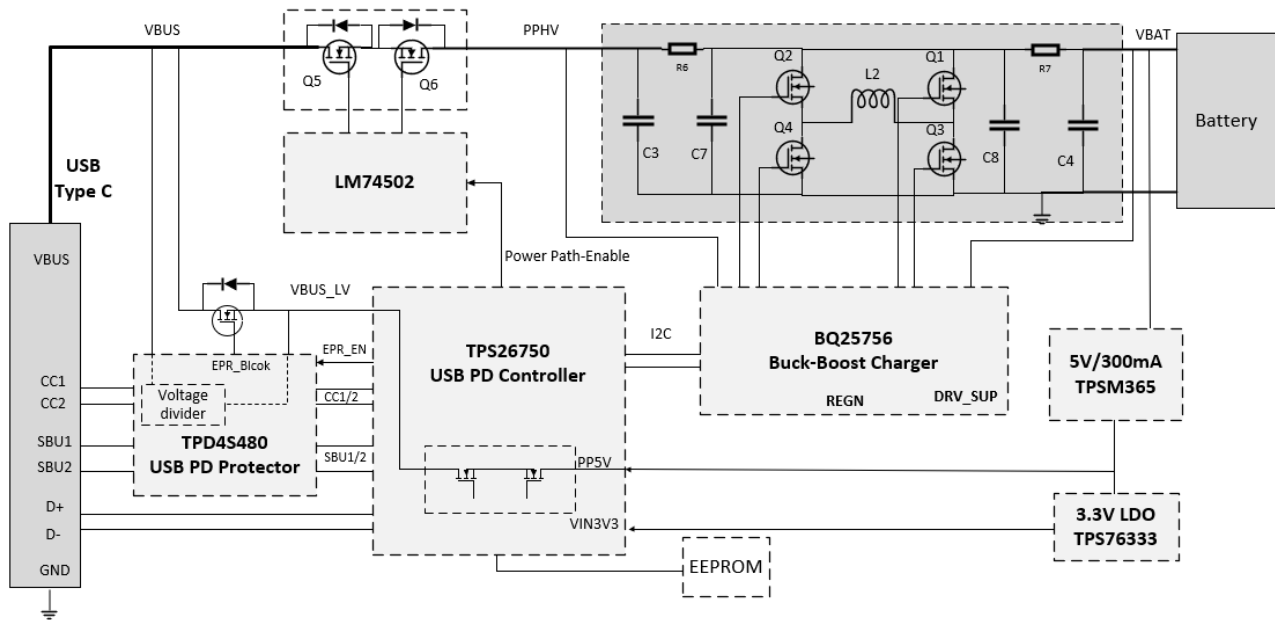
VBUS
PPHV
VBAT
Q5
Q6
R6
Q2
L2
Q1
R7
Battery
C3
C7
Q4
Q3
C8
C4
USB Type C
LM74502
Power Path-Enable
VBUS
VBUS_LV
I2C
TPS26750
USB PD Controller
BQ25756
Buck-Boost Charger
REGN
DRV_SUP
5V/300mA
TPSM365
EPR_EN
EPR_Blcok
CC1
CC2
Voltage divider
CC1/2
SBU1
SBU2
TPD4S480
USB PD Protector
SBU1/2
PP5V
D+
D-
VIN3V3
3.3V LDO
TPS76333
GND
EEPROM